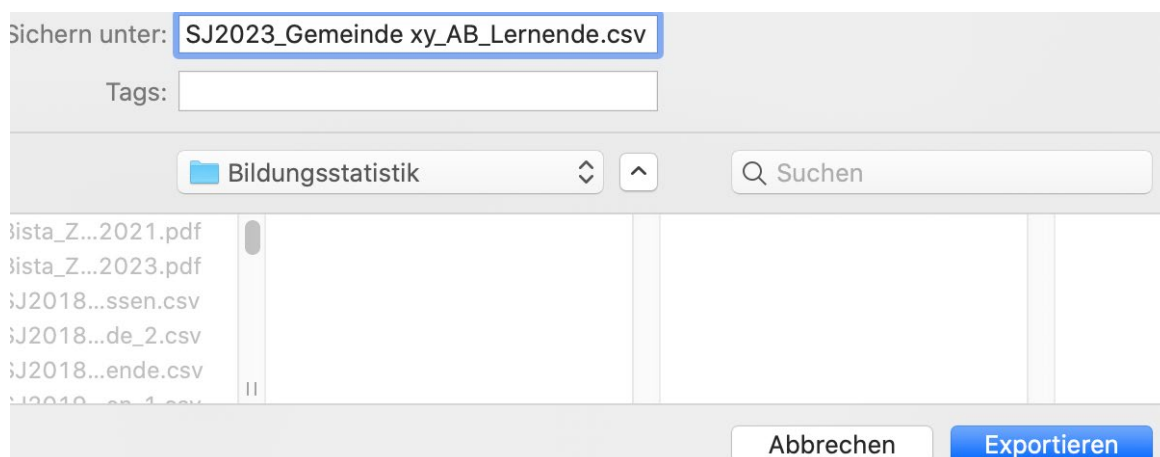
Sichern unter: SJ2023_Gemeinde xy_AB_Lernende.csv

Tags:

Bildungsstatistik

Suchen

3ista_Z...2021.pdf
3ista_Z...2023.pdf
SJ2018...ssen.csv
SJ2018...de_2.csv
SJ2018...ende.csv
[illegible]

Abbrechen

Exportieren